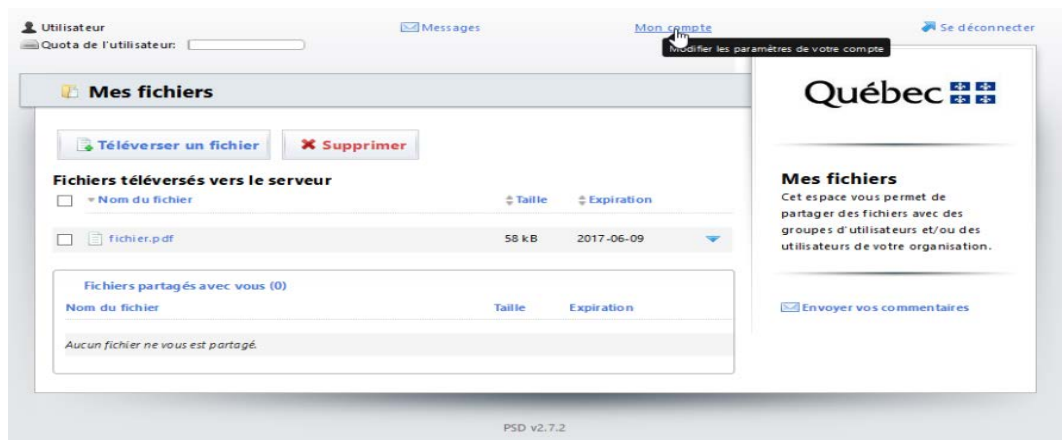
Utilisateur
Quota de l'utilisateur:

Messages

Mon compte
Modifier les paramètres de votre compte

Se déconnecter

Mes fichiers

Téléverser un fichier

Supprimer

Fichiers téléversés vers le serveur

| | Nom du fichier | Taille | Expiration |
|---|---|---|---|
| | fichier.pdf | 58 kB | 2017-06-09 |

Fichiers partagés avec vous (0)

| Nom du fichier | Taille | Expiration |
|---|---|---|
| Aucun fichier ne vous est partagé. | | |

Québec

Mes fichiers
Cet espace vous permet de partager des fichiers avec des groupes d'utilisateurs et/ou des utilisateurs de votre organisation.

Envoyer vos commentaires

PSD v2.7.2